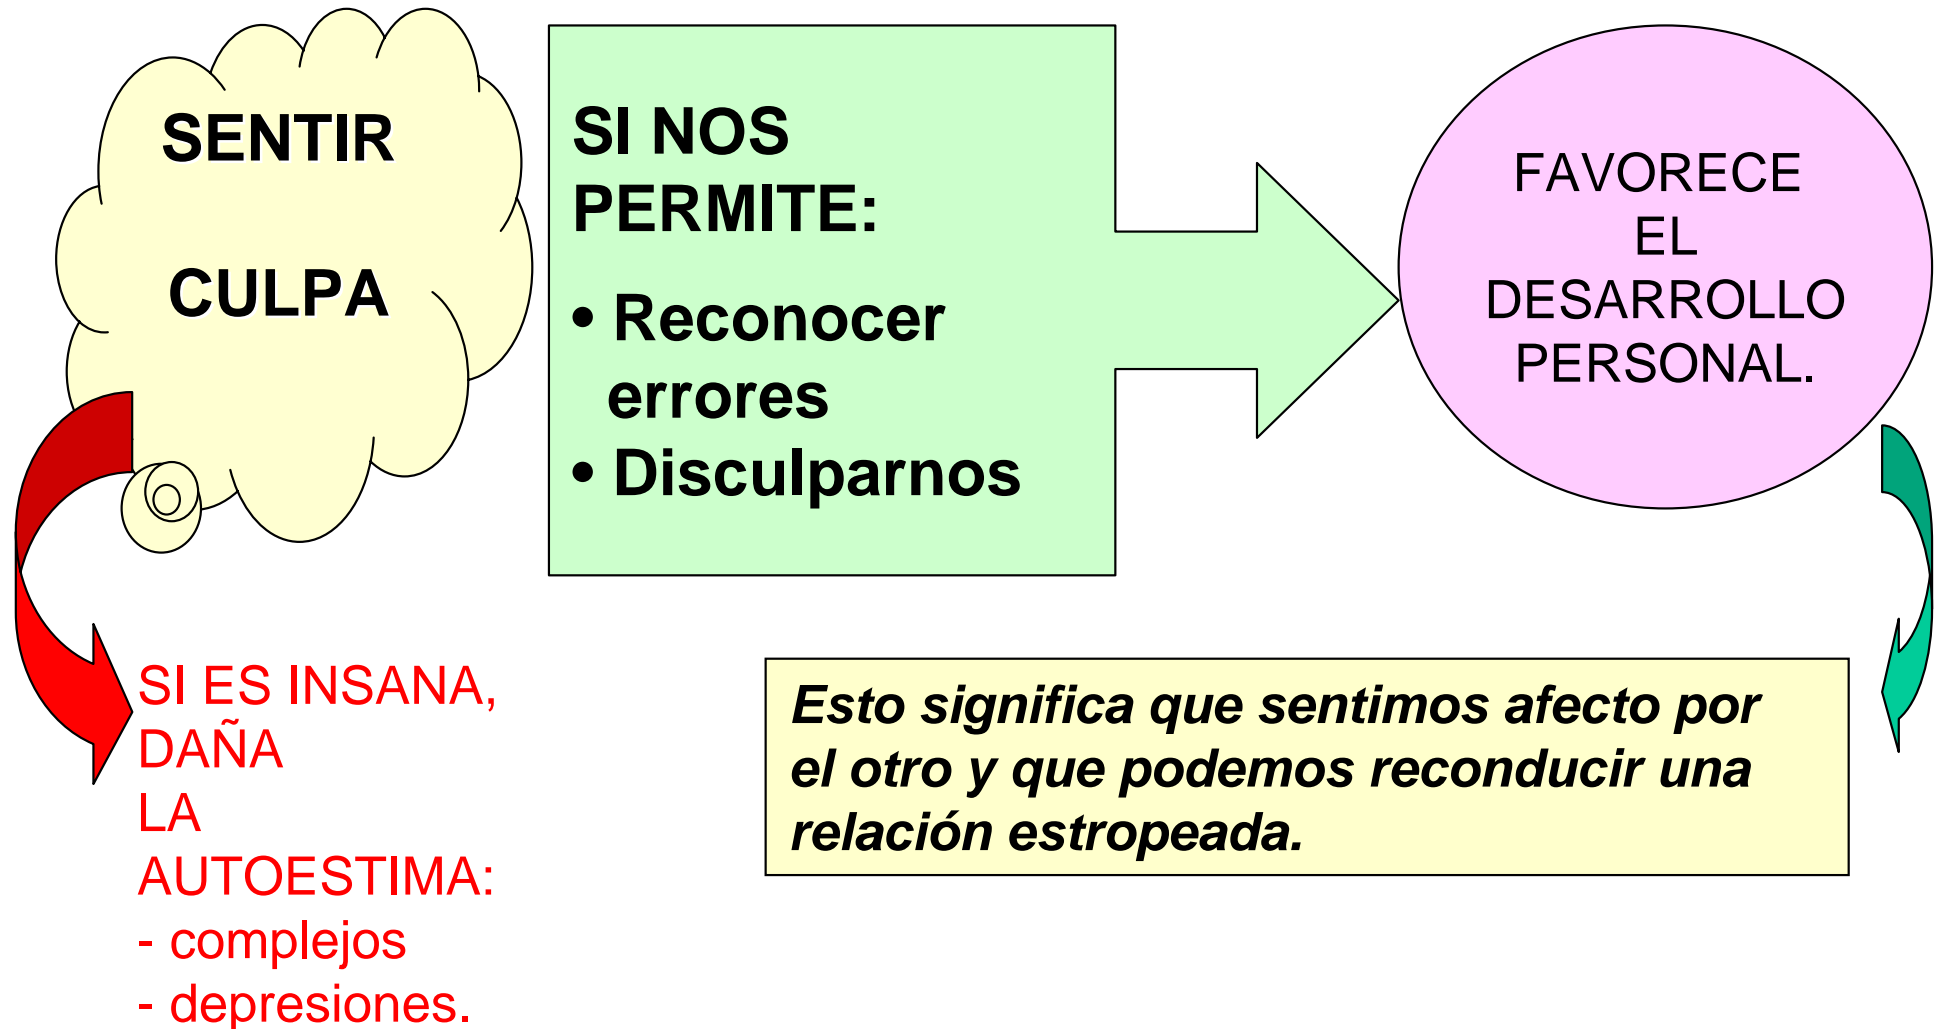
SENTIR

CULPA

SI NOS PERMITE:

• Reconocer errores
• Disculparnos

FAVORECE EL DESARROLLO PERSONAL.

SI ES INSANA, DAÑA LA AUTOESTIMA:
- complejos
- depresiones.

Esto significa que sentimos afecto por el otro y que podemos reconducir una relación estropeada.